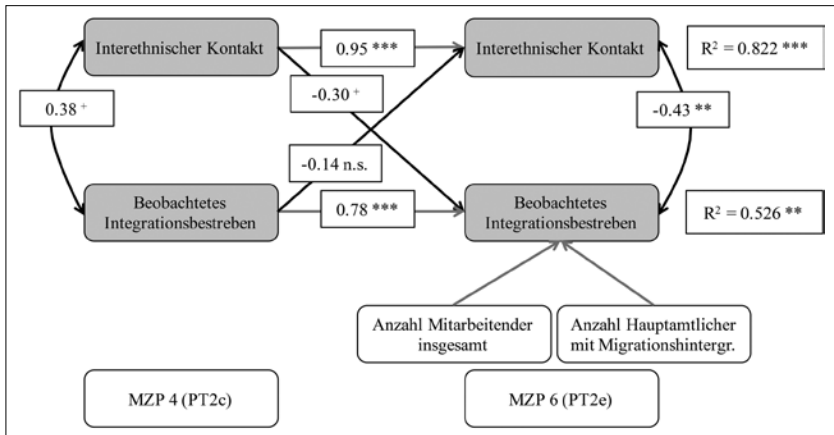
Interethnischer Kontakt

0.95 ***

Interethnischer Kontakt

$R^2 = 0.822$ ***

-0.30 +

0.38 +

-0.43 **

-0.14 n.s.

Beobachtetes Integrationsbestreben

0.78 ***

Beobachtetes Integrationsbestreben

$R^2 = 0.526$ **

Anzahl Mitarbeitender insgesamt

Anzahl Hauptamtlicher mit Migrationshintergr.

MZP 4 (PT2c)

MZP 6 (PT2e)